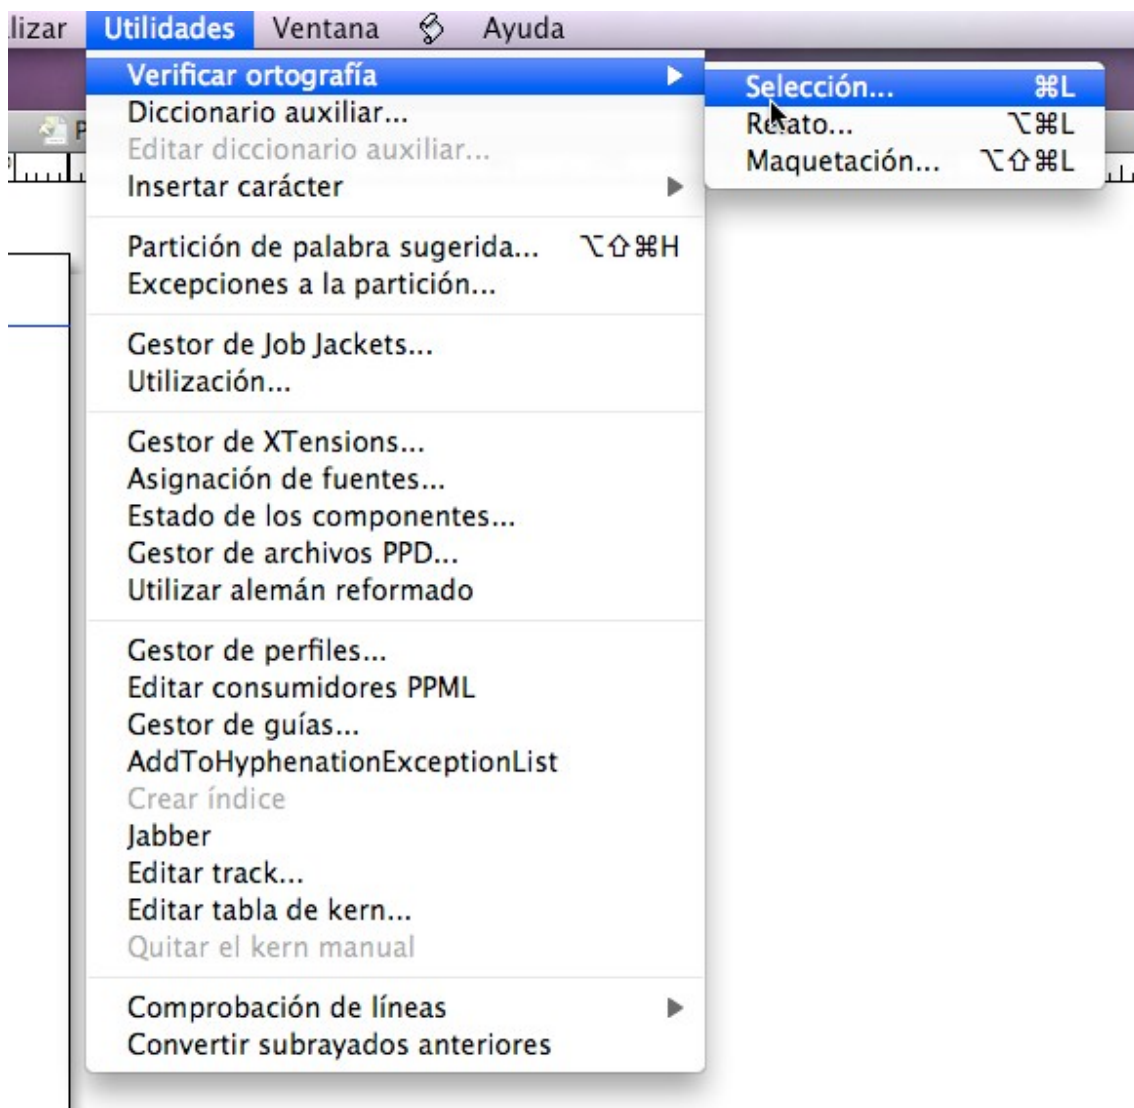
lizar Utilidades Ventana Ayuda

Verificar ortografía
Diccionario auxiliar...
Editar diccionario auxiliar...
Insertar carácter

Partición de palabra sugerida... ⌥⇧⌘H
Excepciones a la partición...

Gestor de Job Jackets...
Utilización...

Gestor de XTensions...
Asignación de fuentes...
Estado de los componentes...
Gestor de archivos PPD...
Utilizar alemán reformado

Gestor de perfiles...
Editar consumidores PPML
Gestor de guías...
AddToHyphenationExceptionList
Crear índice
Jabber
Editar track...
Editar tabla de kern...
Quitar el kern manual

Comprobación de líneas
Convertir subrayados anteriores

Selección... ⌘L
Relato... ⌥⌘L
Maquetación... ⌥⇧⌘L